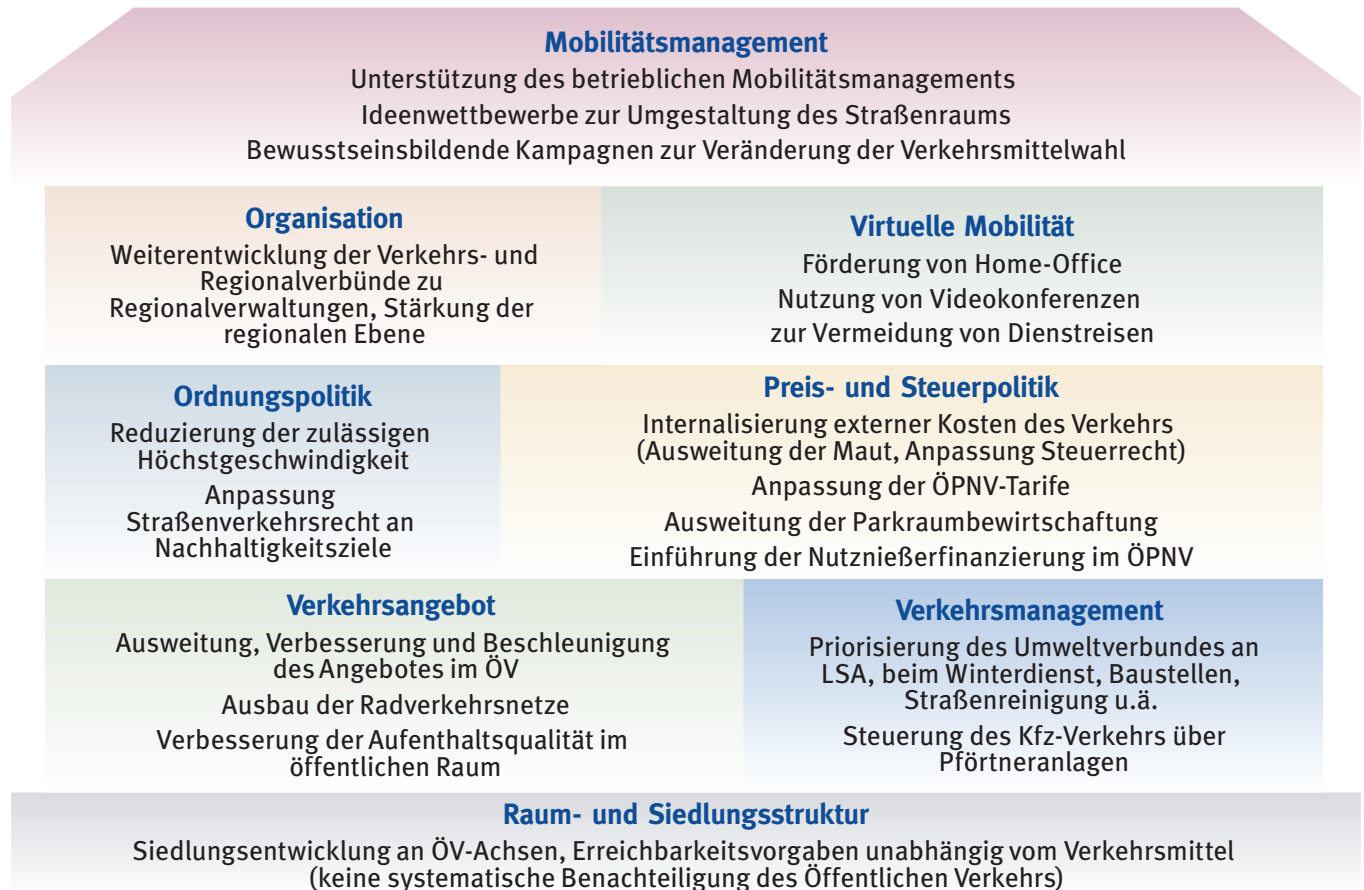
**Mobilitätsmanagement**

Unterstützung des betrieblichen Mobilitätsmanagements

Ideenwettbewerbe zur Umgestaltung des Straßenraums

Bewusstseinsbildende Kampagnen zur Veränderung der Verkehrsmittelwahl

**Organisation**

Weiterentwicklung der Verkehrs- und Regionalverbünde zu Regionalverwaltungen, Stärkung der regionalen Ebene

**Virtuelle Mobilität**

Förderung von Home-Office

Nutzung von Videokonferenzen zur Vermeidung von Dienstreisen

**Ordnungspolitik**

Reduzierung der zulässigen Höchstgeschwindigkeit

Anpassung Straßenverkehrsrecht an Nachhaltigkeitsziele

**Preis- und Steuerpolitik**

Internalisierung externer Kosten des Verkehrs (Ausweitung der Maut, Anpassung Steuerrecht)

Anpassung der ÖPNV-Tarife

Ausweitung der Parkraumbewirtschaftung

Einführung der Nutznießerfinanzierung im ÖPNV

**Verkehrsangebot**

Ausweitung, Verbesserung und Beschleunigung des Angebotes im ÖV

Ausbau der Radverkehrsnetze

Verbesserung der Aufenthaltsqualität im öffentlichen Raum

**Verkehrsmanagement**

Priorisierung des Umweltverbundes an LSA, beim Winterdienst, Baustellen, Straßenreinigung u.ä.

Steuerung des Kfz-Verkehrs über Pförtneranlagen

**Raum- und Siedlungsstruktur**

Siedlungsentwicklung an ÖV-Achsen, Erreichbarkeitsvorgaben unabhängig vom Verkehrsmittel (keine systematische Benachteiligung des Öffentlichen Verkehrs)